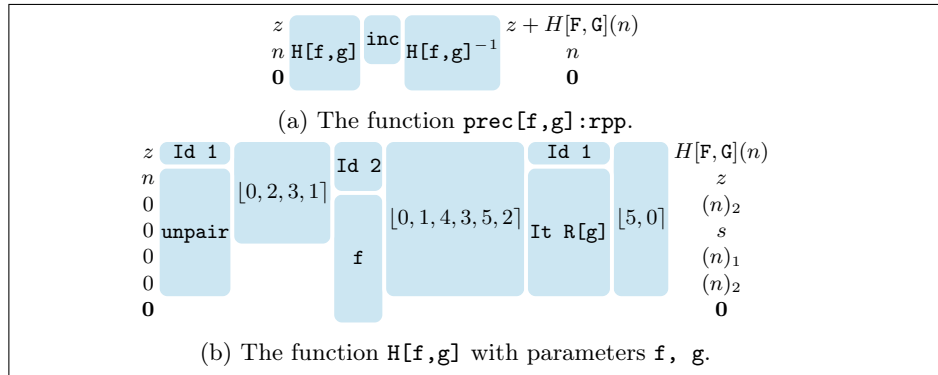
$z$
$n$ H[f,g] inc H[f,g]$^{-1}$
$\mathbf{0}$

$z + H[\mathtt{F},\mathtt{G}](n)$
$n$
$\mathbf{0}$

(a) The function prec[f,g]:rpp.

$z$ Id 1
$n$
$0$
$0$ unpair
$0$
$0$
$\mathbf{0}$

$\lfloor 0,2,3,1 \rceil$

Id 2

f

$\lfloor 0,1,4,3,5,2 \rceil$

Id 1

It R[g]

$\lfloor 5,0 \rceil$

$H[\mathtt{F},\mathtt{G}](n)$
$z$
$(n)_2$
$s$
$(n)_1$
$(n)_2$
$\mathbf{0}$

(b) The function H[f,g] with parameters f, g.